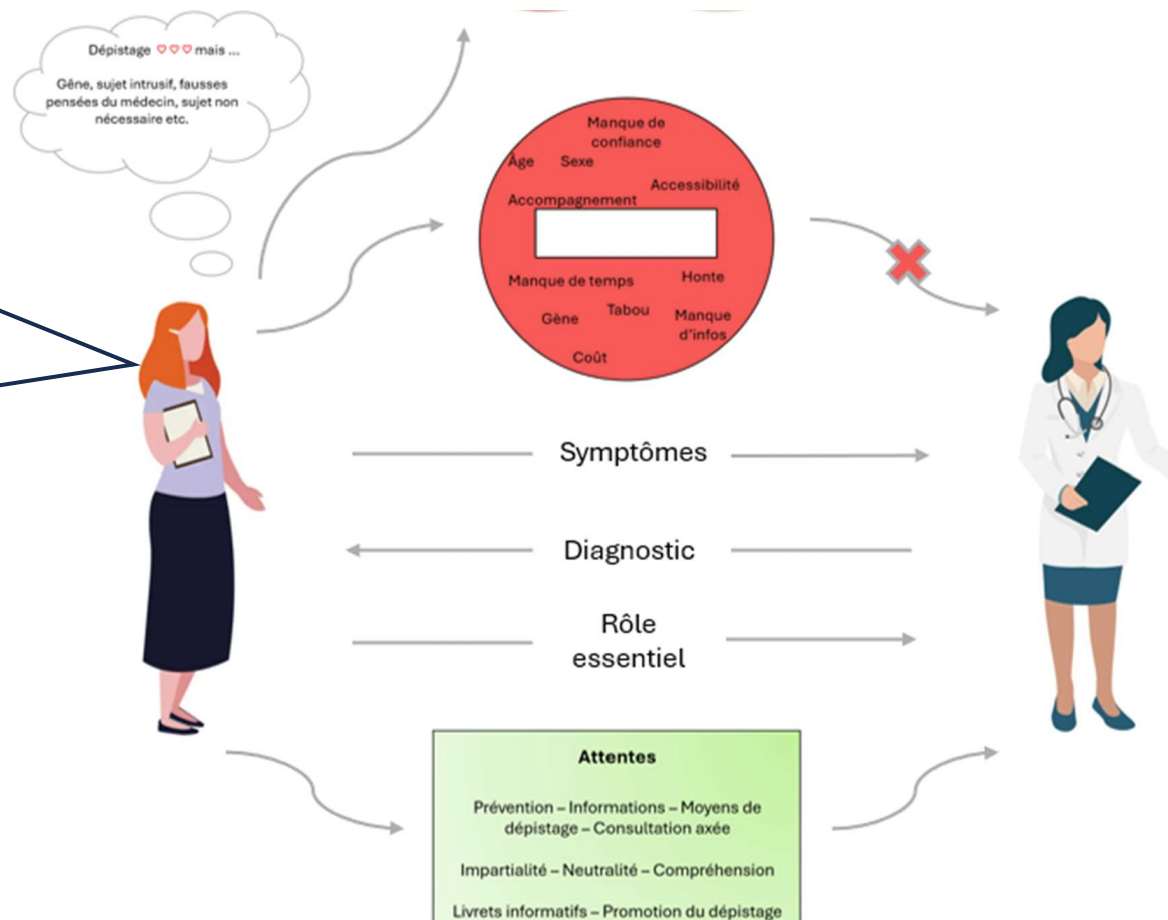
Dépistage ♡♡♡ mais ...

Gêne, sujet intrusif, fausses pensées du médecin, sujet non nécessaire etc.

Manque de confiance

Âge Sexe

Accessibilité

Accompagnement

Manque de temps

Honte

Gène Tabou

Manque d'infos

Coût

Symptômes

Diagnostic

Rôle essentiel

Attentes

Prévention – Informations – Moyens de dépistage – Consultation axée

Impartialité – Neutralité – Compréhension

Livrets informatifs – Promotion du dépistage